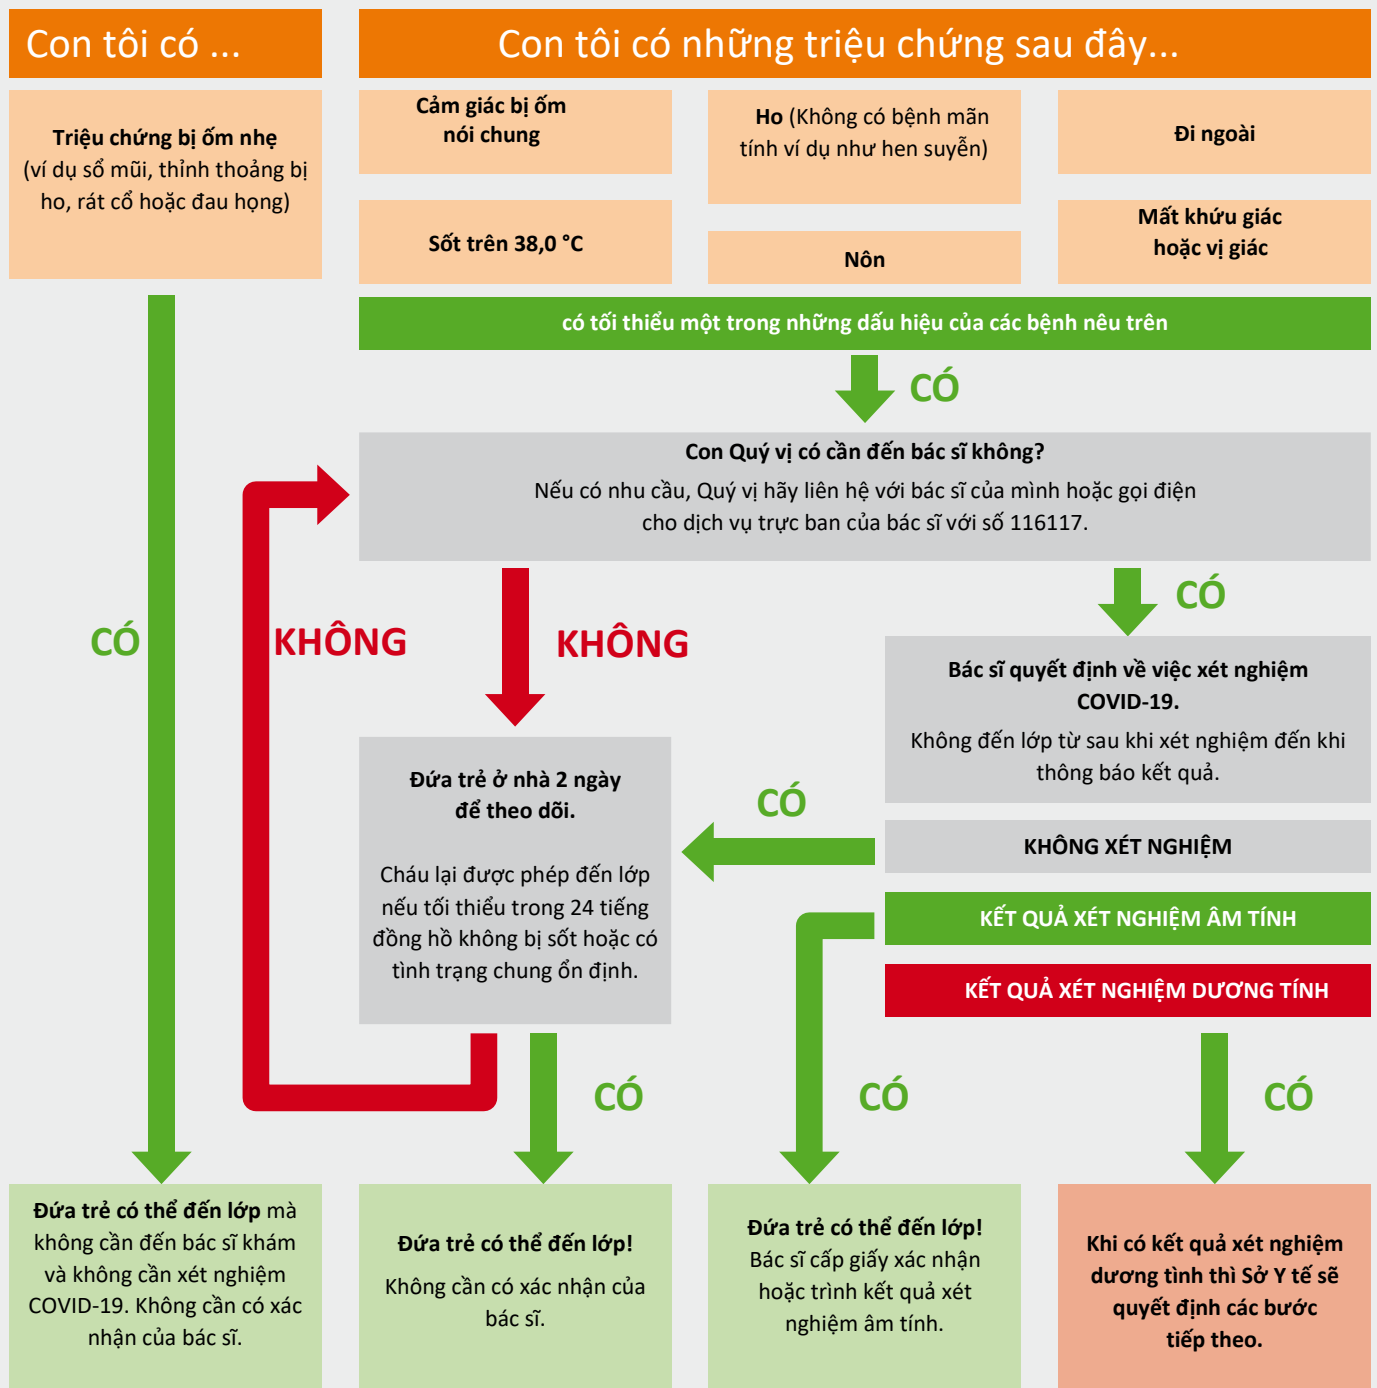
Con tôi có ...

Con tôi có những triệu chứng sau đây...

Triệu chứng bị ốm nhẹ (ví dụ sổ mũi, thỉnh thoảng bị ho, rát cổ hoặc đau họng)

Cảm giác bị ốm nói chung

Ho (Không có bệnh mãn tính ví dụ như hen suyễn)

Đi ngoài

Sốt trên 38,0 °C

Nôn

Mất khứu giác hoặc vị giác

có tối thiểu một trong những dấu hiệu của các bệnh nêu trên

CÓ

Con Quý vị có cần đến bác sĩ không?
Nếu có nhu cầu, Quý vị hãy liên hệ với bác sĩ của mình hoặc gọi điện cho dịch vụ trực ban của bác sĩ với số 116117.

CÓ

KHÔNG

KHÔNG

CÓ

Bác sĩ quyết định về việc xét nghiệm COVID-19.
Không đến lớp từ sau khi xét nghiệm đến khi thông báo kết quả.

Đứa trẻ ở nhà 2 ngày để theo dõi.

Cháu lại được phép đến lớp nếu tối thiểu trong 24 tiếng đồng hồ không bị sốt hoặc có tình trạng chung ổn định.

CÓ

KHÔNG XÉT NGHIỆM

KẾT QUẢ XÉT NGHIỆM ÂM TÍNH

KẾT QUẢ XÉT NGHIỆM DƯƠNG TÍNH

CÓ

CÓ

CÓ

Đứa trẻ có thể đến lớp mà không cần đến bác sĩ khám và không cần xét nghiệm COVID-19. Không cần có xác nhận của bác sĩ.

Đứa trẻ có thể đến lớp!
Không cần có xác nhận của bác sĩ.

Đứa trẻ có thể đến lớp!
Bác sĩ cấp giấy xác nhận hoặc trình kết quả xét nghiệm âm tính.

Khi có kết quả xét nghiệm dương tính thì Sở Y tế sẽ quyết định các bước tiếp theo.